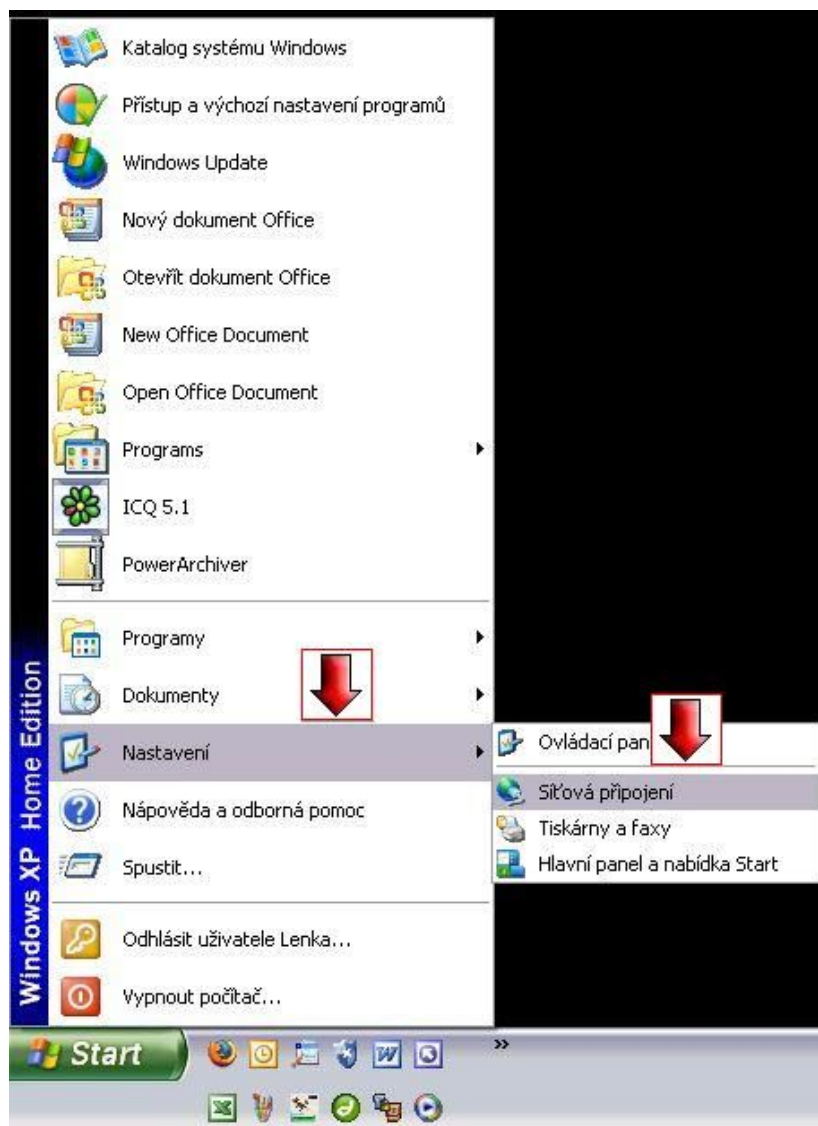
Katalog systému Windows
Přístup a výchozí nastavení programů
Windows Update
Nový dokument Office
Otevřít dokument Office
New Office Document
Open Office Document
Programs
ICQ 5.1
PowerArchiver
Programy
Dokumenty
Nastavení
Nápověda a odborná pomoc
Spustit...
Odhlásit uživatele Lenka...
Vypnout počítač...

Ovládací pan
Síťová připojení
Tiskárny a faxy
Hlavní panel a nabídka Start

Windows XP Home Edition

Start
»